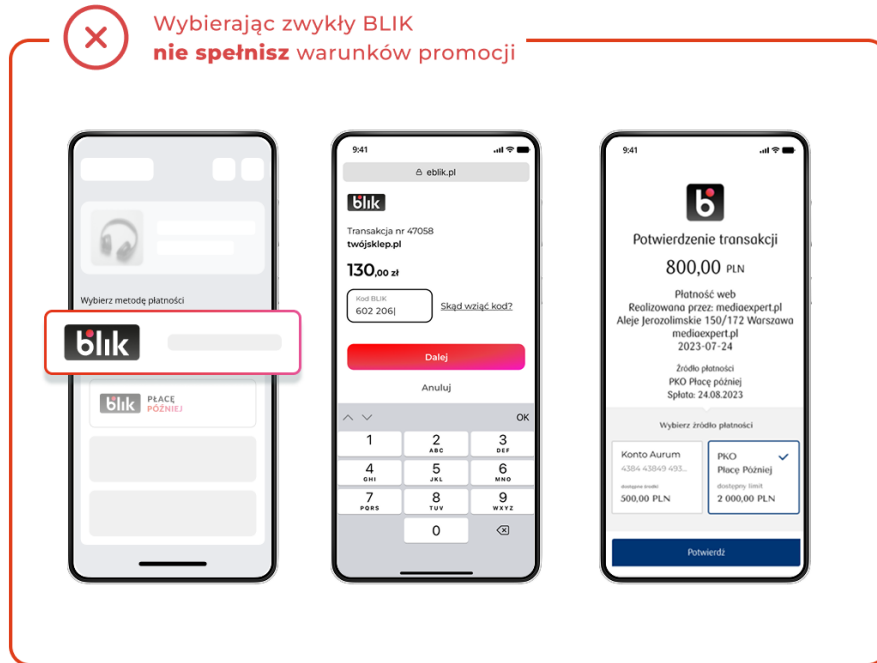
Wybierając zwykły BLIK
**nie spełnisz** warunków promocji

Wybierz metodę płatności

blik

blik PŁACĘ PÓŹNIEJ

9:41

eblik.pl

blik

Transakcja nr 47058
twójsklep.pl

130,00 zł

Kod BLIK
602 206

Skąd wziąć kod?

Dalej

Anuluj

OK

| 1 | 2 ABC | 3 DEF |
|---|---|---|
| 4 GHI | 5 JKL | 6 MNO |
| 7 PQRS | 8 TUV | 9 WXYZ |
| | 0 | ⌫ |

9:41

Potwierdzenie transakcji

800,00 PLN

Płatność web
Realizowana przez: mediaexpert.pl
Aleje Jerozolimskie 150/172 Warszawa
mediaexpert.pl
2023-07-24

Źródło płatności
PKO Płacę później
Spłata: 24.08.2023

Wybierz źródło płatności

Konto Aurum
4384 43849 493...
dostępne środki
500,00 PLN

PKO
Płacę Później
dostępny limit
2 000,00 PLN

Potwierdź